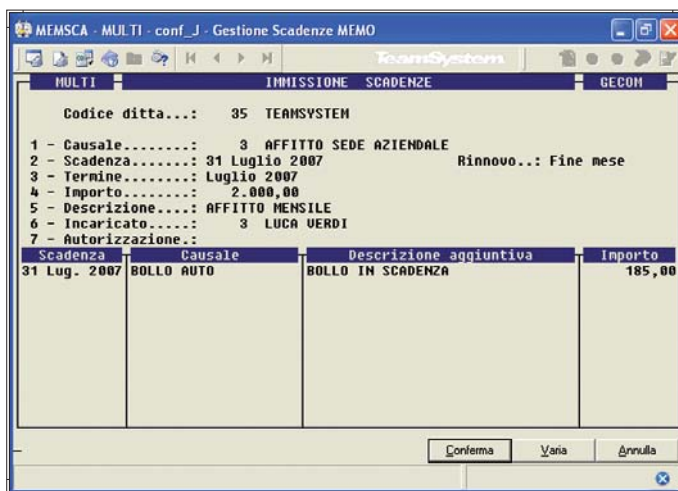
MEMSCA - MULTI - conf_J - Gestione Scadenze MEMO

TeamSystem

MULTI

IMMISSIONE SCADENZE

GECOM

Codice ditta...: 35 TEAMSYSTEM

1 - Causale........: 3 AFFITTO SEDE AZIENDALE
2 - Scadenza.......: 31 Luglio 2007 Rinnovo..: Fine mese
3 - Termine........: Luglio 2007
4 - Importo........: 2.000,00
5 - Descrizione....: AFFITTO MENSILE
6 - Incaricato.....: 3 LUCA VERDI
7 - Autorizzazione.:

| Scadenza | Causale | Descrizione aggiuntiva | Importo |
|---|---|---|---|
| 31 Lug. 2007 | BOLLO AUTO | BOLLO IN SCADENZA | 185,00 |

Conferma Varia Annulla